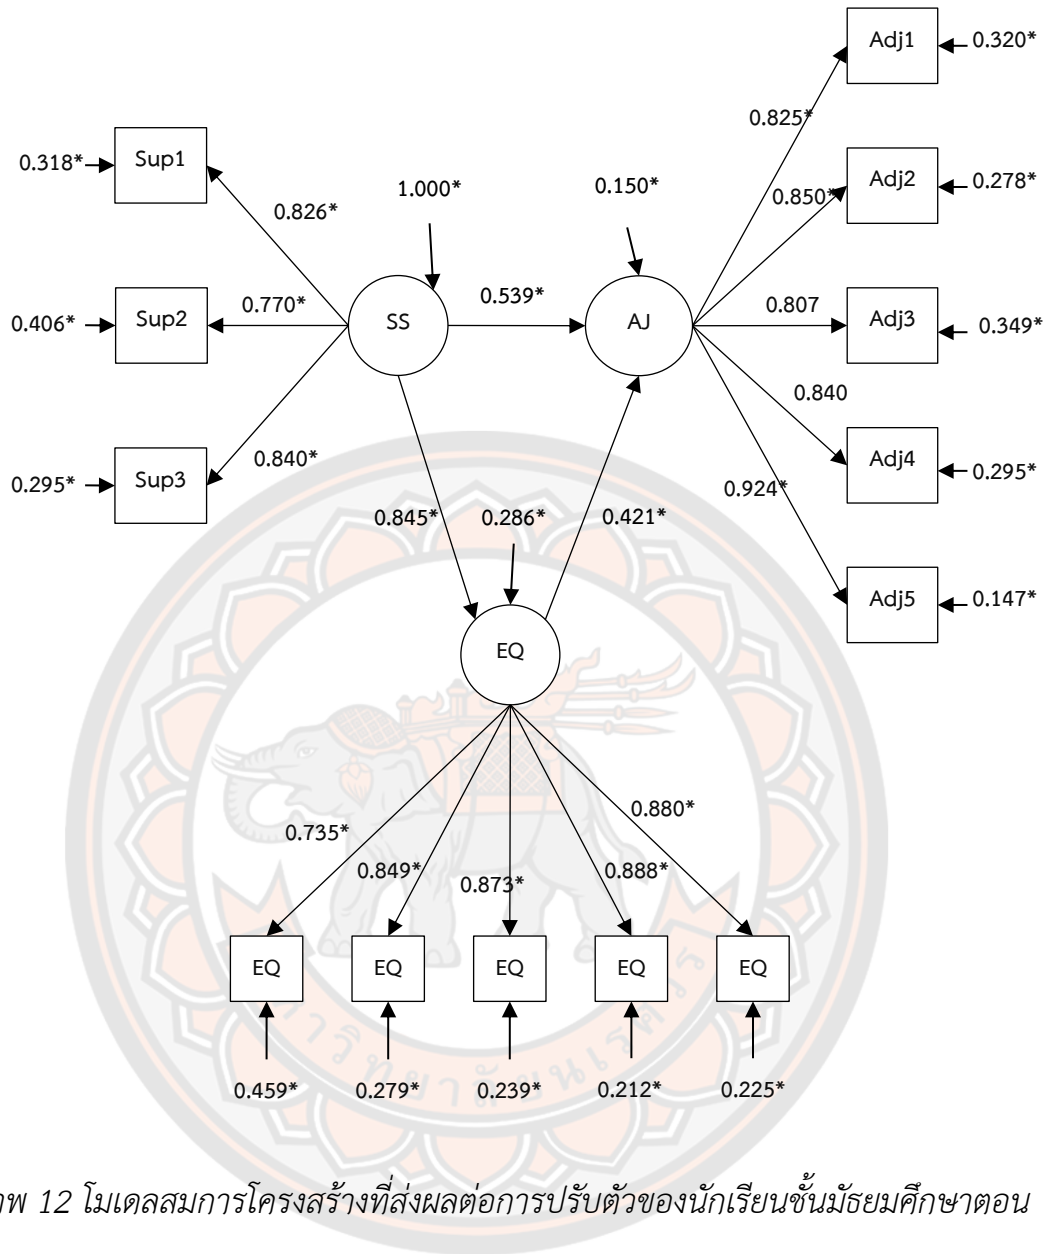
Adj1 0.320*
0.825*
0.318* Sup1
1.000*
0.150*
Adj2 0.278*
0.826*
0.850*
0.406* Sup2
0.770*
SS
0.539*
AJ
0.807
Adj3 0.349*
0.840
0.295* Sup3
0.840*
Adj4 0.295*
0.924*
0.845*
0.286*
0.421*
Adj5 0.147*
EQ
0.880*
0.735*
0.849*
0.873*
0.888*
EQ
EQ
EQ
EQ
EQ
0.459*
0.279*
0.239*
0.212*
0.225*

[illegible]พ 12 โมเดลสมการโครงสร้างที่ส่งผลต่อการปรับตัวของนักเรียนชั้นมัธยมศึกษาตอน